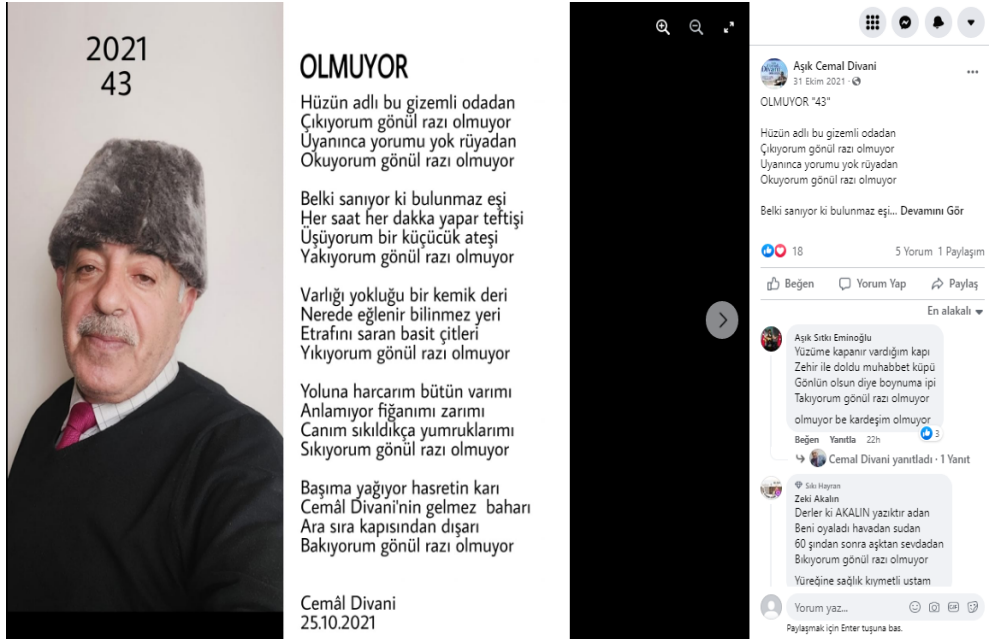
2021
43

OLMUYOR

Hüzün adlı bu gizemli odadan
Çıkıyorum gönül razı olmuyor
Uyanınca yorumu yok rüyadan
Okuyorum gönül razı olmuyor

Belki sanıyor ki bulunmaz eşi
Her saat her dakka yapar teftişi
Üşüyorum bir küçücük ateşi
Yakıyorum gönül razı olmuyor

Varlığı yokluğu bir kemik deri
Nerede eğlenir bilinmez yeri
Etrafını saran basit çitleri
Yıkıyorum gönül razı olmuyor

Yoluna harcarım bütün varımı
Anlamıyor figanımı zarımı
Canım sıkıldıkça yumruklarımı
Sıkıyorum gönül razı olmuyor

Başıma yağıyor hasretin karı
Cemâl Divani'nin gelmez baharı
Ara sıra kapısından dışarı
Bakıyorum gönül razı olmuyor

Cemâl Divani
25.10.2021

Aşık Cemal Divani
31 Ekim 2021 ·
OLMUYOR "43"

Hüzün adlı bu gizemli odadan
Çıkıyorum gönül razı olmuyor
Uyanınca yorumu yok rüyadan
Okuyorum gönül razı olmuyor

Belki sanıyor ki bulunmaz eşi... Devamını Gör

18
5 Yorum 1 Paylaşım

Beğen
Yorum Yap
Paylaş

En alakalı

Aşık Sıtkı Eminoğlu
Yüzüme kapanır vardığım kapı
Zehir ile doldu muhabbet küpü
Gönlün olsun diye boynuma ipi
Takıyorum gönül razı olmuyor

olmuyor be kardeşim olmuyor
3
Beğen Yanıtla 22h

Cemal Divani yanıtladı · 1 Yanıt

Sıkı Hayran
Zeki Akalın
Derler ki AKALIN yazıktır adan
Beni oyaladı havadan sudan
60 şından sonra aşktan sevdadan
Bıkıyorum gönül razı olmuyor

Yüreğine sağlık kıymetli ustam

Yorum yaz...
Paylaşmak için Enter tuşuna bas.